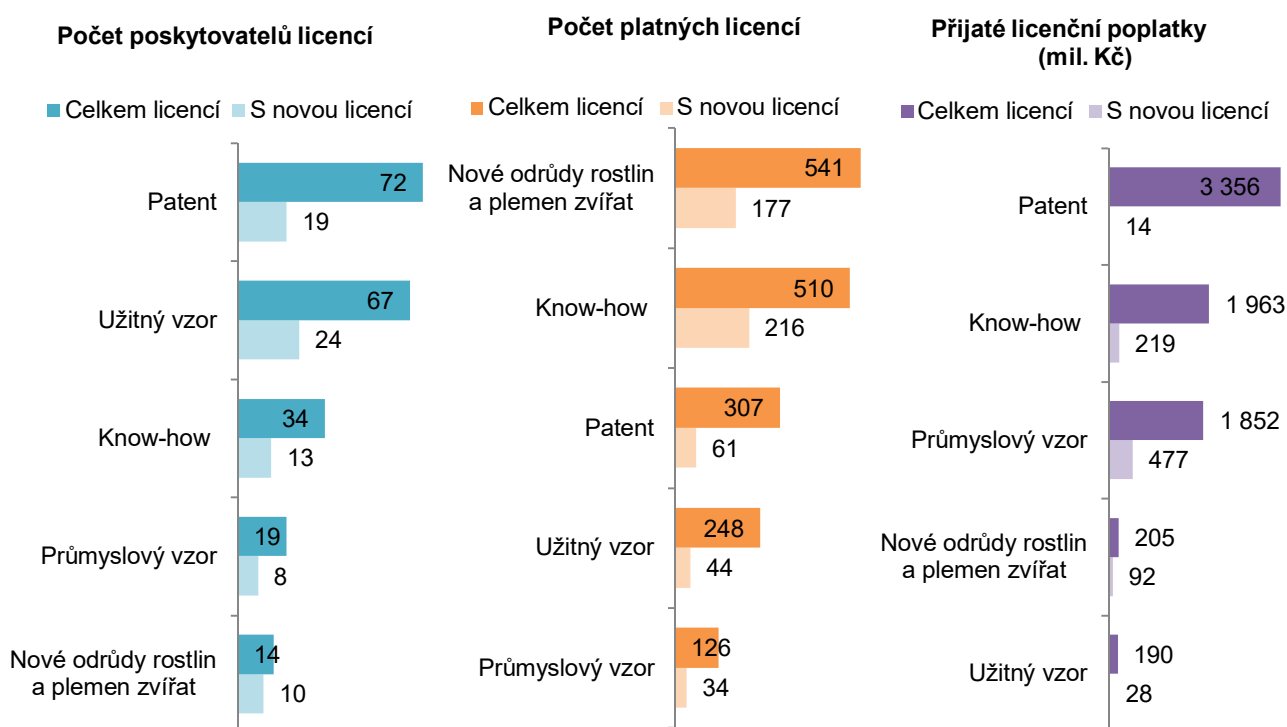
Počet poskytovatelů licencí

Celkem licencí S novou licencí

Patent 72 19

Užitný vzor 67 24

Know-how 34 13

Průmyslový vzor 19 8

Nové odrůdy rostlin a plemen zvířat 14 10

Počet platných licencí

Celkem licencí S novou licencí

Nové odrůdy rostlin a plemen zvířat 541 177

Know-how 510 216

Patent 307 61

Užitný vzor 248 44

Průmyslový vzor 126 34

Přijaté licenční poplatky (mil. Kč)

Celkem licencí S novou licencí

Patent 3 356 14

Know-how 1 963 219

Průmyslový vzor 1 852 477

Nové odrůdy rostlin a plemen zvířat 205 92

Užitný vzor 190 28